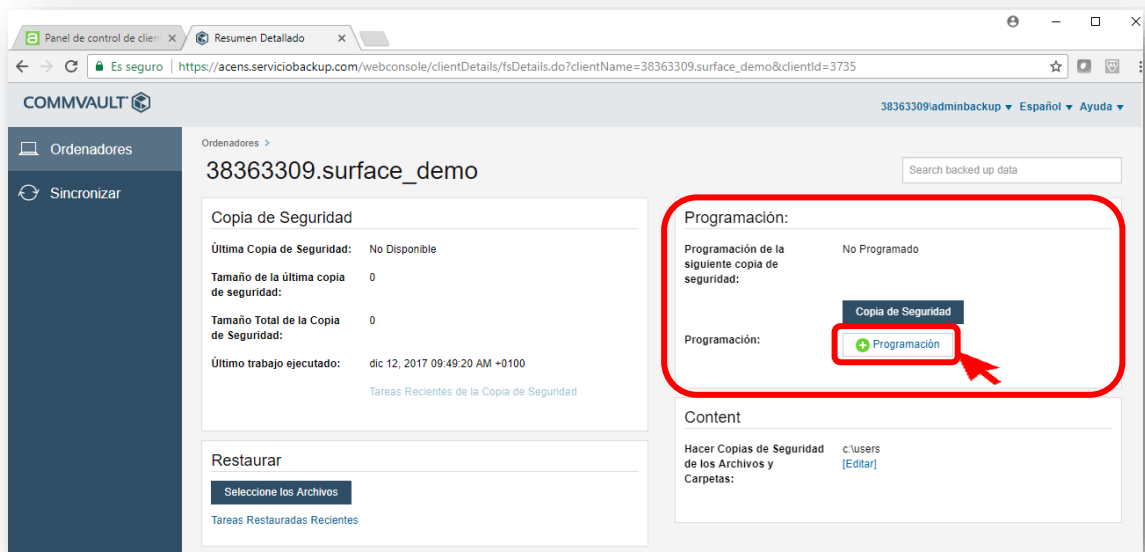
Panel de control de clien ×
Resumen Detallado ×

Es seguro | https://acens.serviciobackup.com/webconsole/clientDetails/fsDetails.do?clientName=38363309.surface_demo&clientId=3735

COMMVAULT

38363309\adminbackup ▾ Español ▾ Ayuda ▾

Ordenadores
Sincronizar

Ordenadores >
38363309.surface_demo

Search backed up data

Copia de Seguridad

| | |
|---|---|
| Última Copia de Seguridad: | No Disponible |
| Tamaño de la última copia de seguridad: | 0 |
| Tamaño Total de la Copia de Seguridad: | 0 |
| Último trabajo ejecutado: | dic 12, 2017 09:49:20 AM +0100 |

Tareas Recientes de la Copia de Seguridad

Restaurar

Seleccione los Archivos

Tareas Restauradas Recientes

Programación:

| | |
|---|---|
| Programación de la siguiente copia de seguridad: | No Programado |

Copia de Seguridad

Programación: Programación

Content

Hacer Copias de Seguridad de los Archivos y Carpetas: c:\users [Editar]